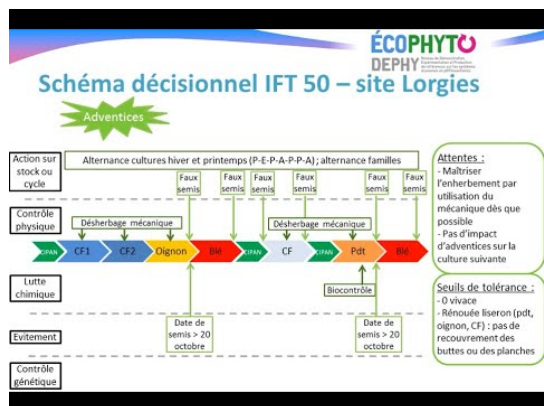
ÉCOPHYTO
DEPHY

Schéma décisionnel IFT 50 – site Lorgies

Adventices

Action sur stock ou cycle

Alternance cultures hiver et printemps (P-E-P-A-P-P-A) ; alternance familles

Faux semis
Faux semis
Faux semis
Faux semis
Faux semis
Faux semis

Contrôle physique

Désherbage mécanique
Désherbage mécanique

CIPAN
CF1
CF2
Oignon
Blé
CIPAN
CF
CIPAN
Pdt
Blé

Lutte chimique

Biocontrôle

Evitement

Date de semis > 20 octobre

Date de semis > 20 octobre

Contrôle génétique

Attentes :
- Maîtriser l'enherbement par utilisation du mécanique dès que possible
- Pas d'impact d'adventices sur la culture suivante

Seuils de tolérance :
- 0 vivace
- Rénouée liseron (pdt, oignon, CF) : pas de recouvrement des buttes ou des planches